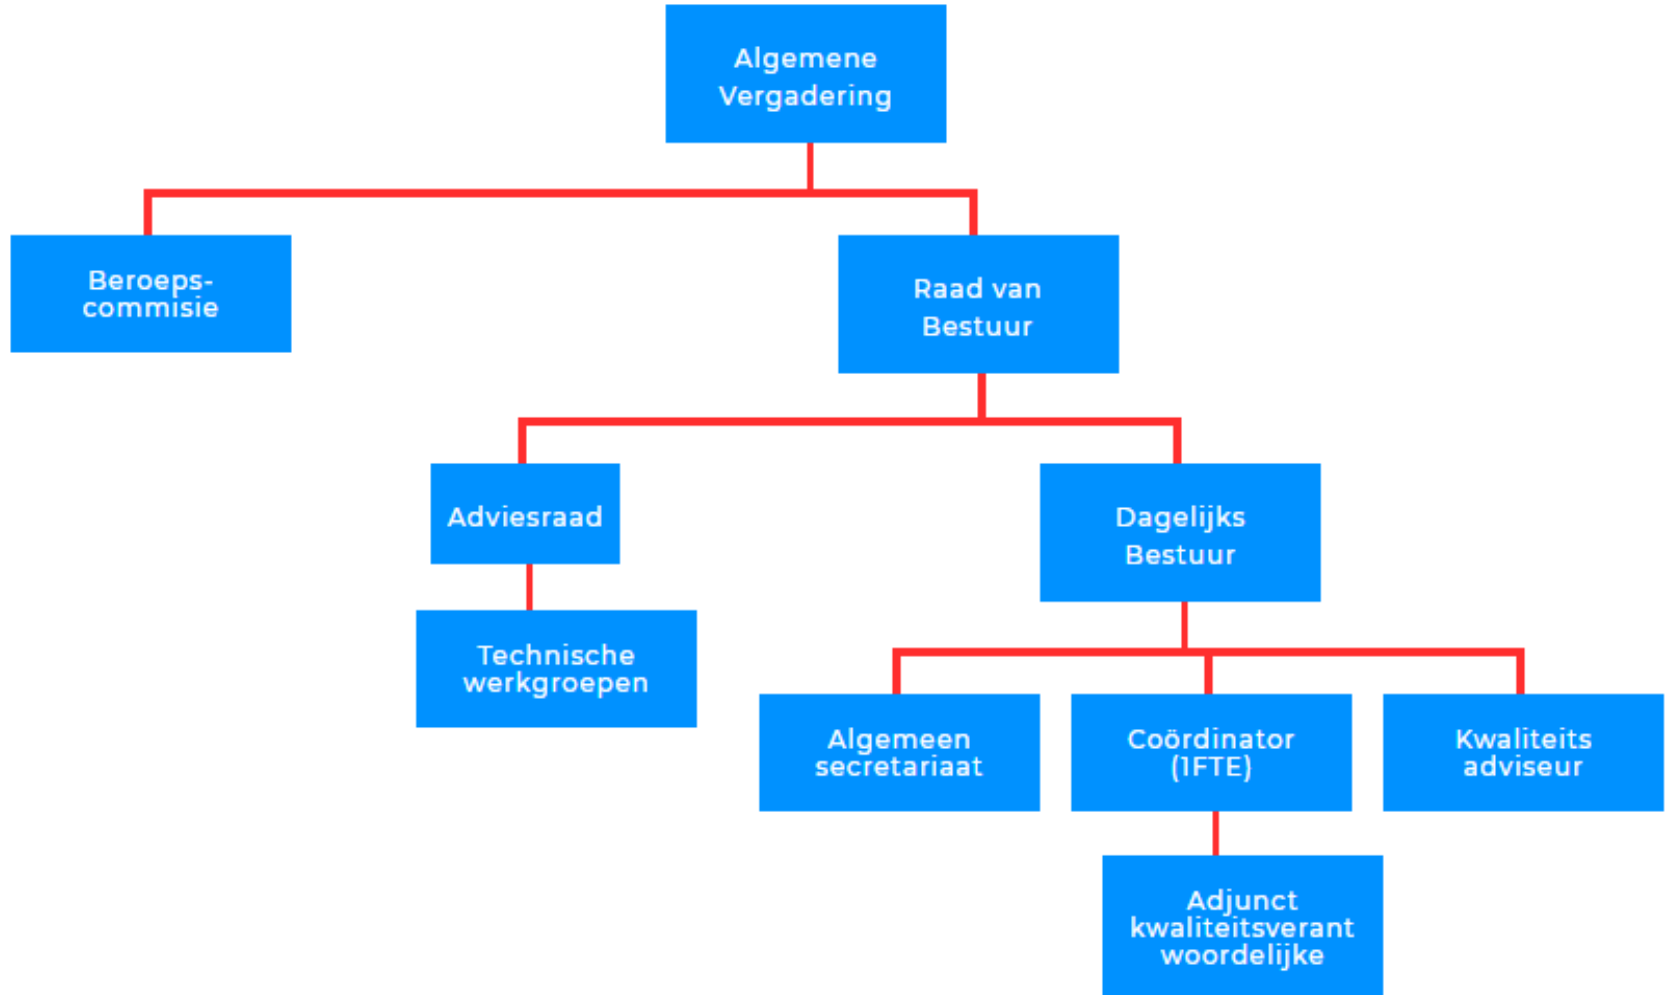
Algemene Vergadering

Beroeps-commisie

Raad van Bestuur

Adviesraad

Technische werkgroepen

Dagelijks Bestuur

Algemeen secretariaat

Coördinator (1FTE)

Kwaliteits adviseur

Adjunct kwaliteitsverant woordelijke